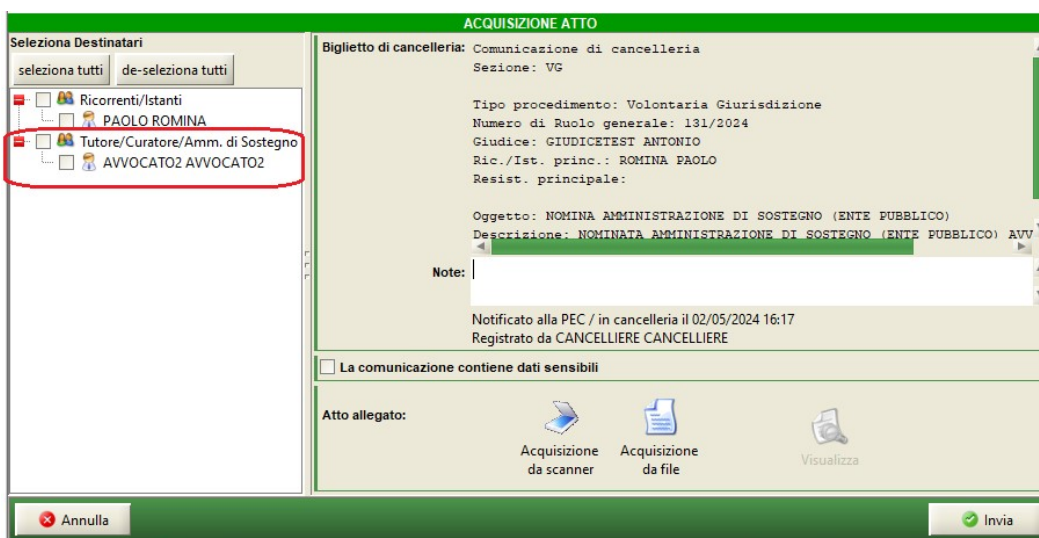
ACQUISIZIONE ATTO

Seleziona Destinatari

seleziona tutti

de-seleziona tutti

Ricorrenti/Istanti

PAOLO ROMINA

Tutore/Curatore/Amm. di Sostegno

AVVOCATO2 AVVOCATO2

Biglietto di cancelleria: Comunicazione di cancelleria
Sezione: VG

Tipo procedimento: Volontaria Giurisdizione
Numero di Ruolo generale: 131/2024
Giudice: GIUDICETEST ANTONIO
Ric./Ist. princ.: ROMINA PAOLO
Resist. principale:

Oggetto: NOMINA AMMINISTRAZIONE DI SOSTEGNO (ENTE PUBBLICO)
Descrizione: NOMINATA AMMINISTRAZIONE DI SOSTEGNO (ENTE PUBBLICO) AVV

Note:

Notificato alla PEC / in cancelleria il 02/05/2024 16:17
Registrato da CANCELLIERE CANCELLIERE

La comunicazione contiene dati sensibili

Atto allegato:

Acquisizione da scanner

Acquisizione da file

Visualizza

Annulla

Invia